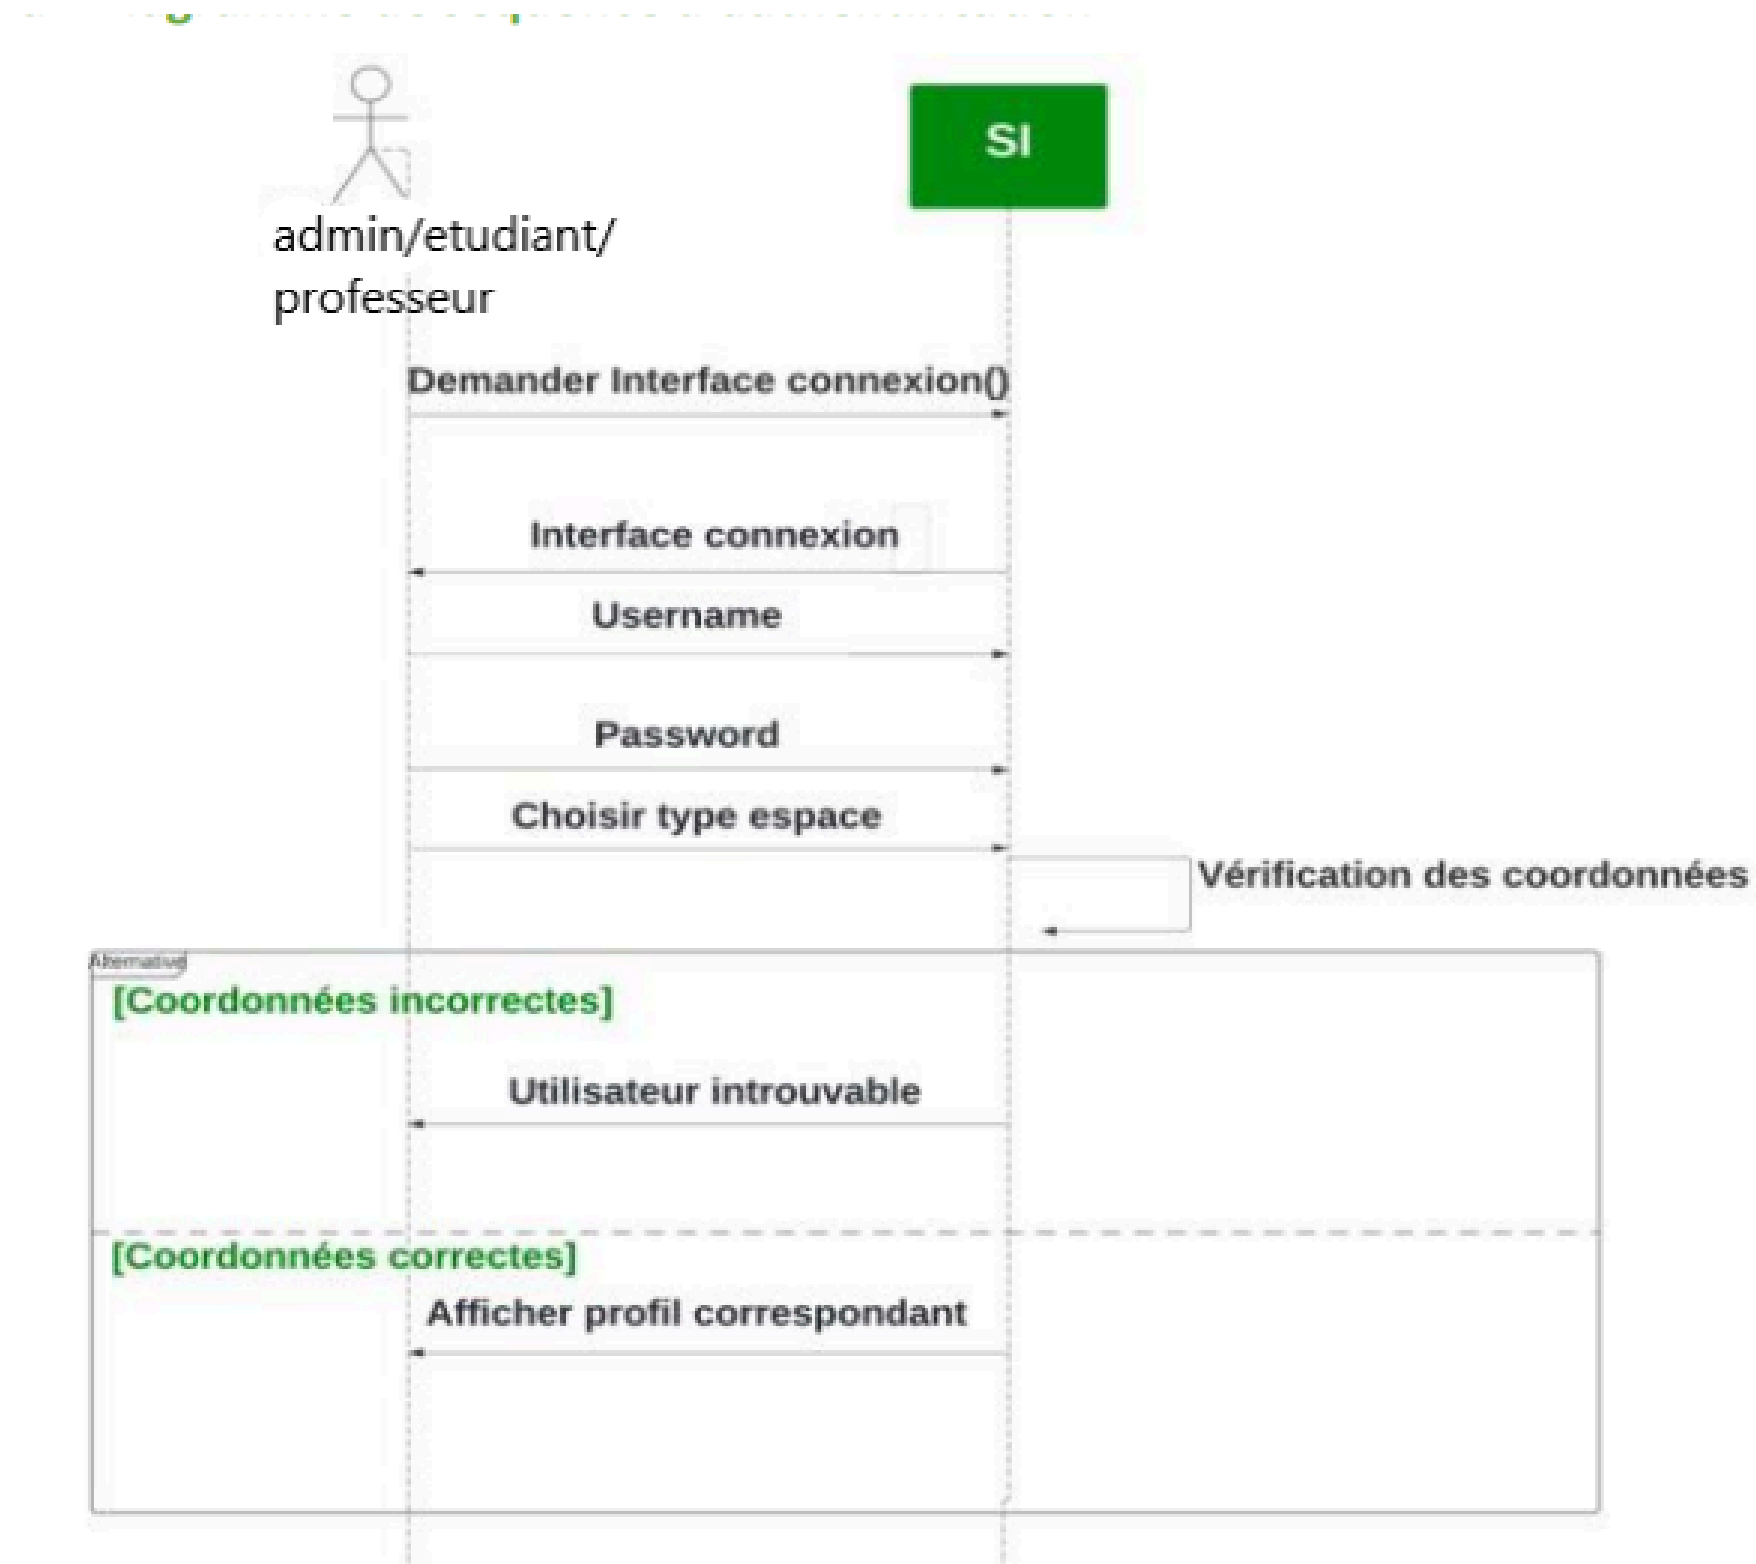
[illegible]

SI

admin/etudiant/
professeur

Demander Interface connexion()

Interface connexion

Username

Password

Choisir type espace

Vérification des coordonnées

Alternative

[Coordonnées incorrectes]

Utilisateur introuvable

[Coordonnées correctes]

Afficher profil correspondant